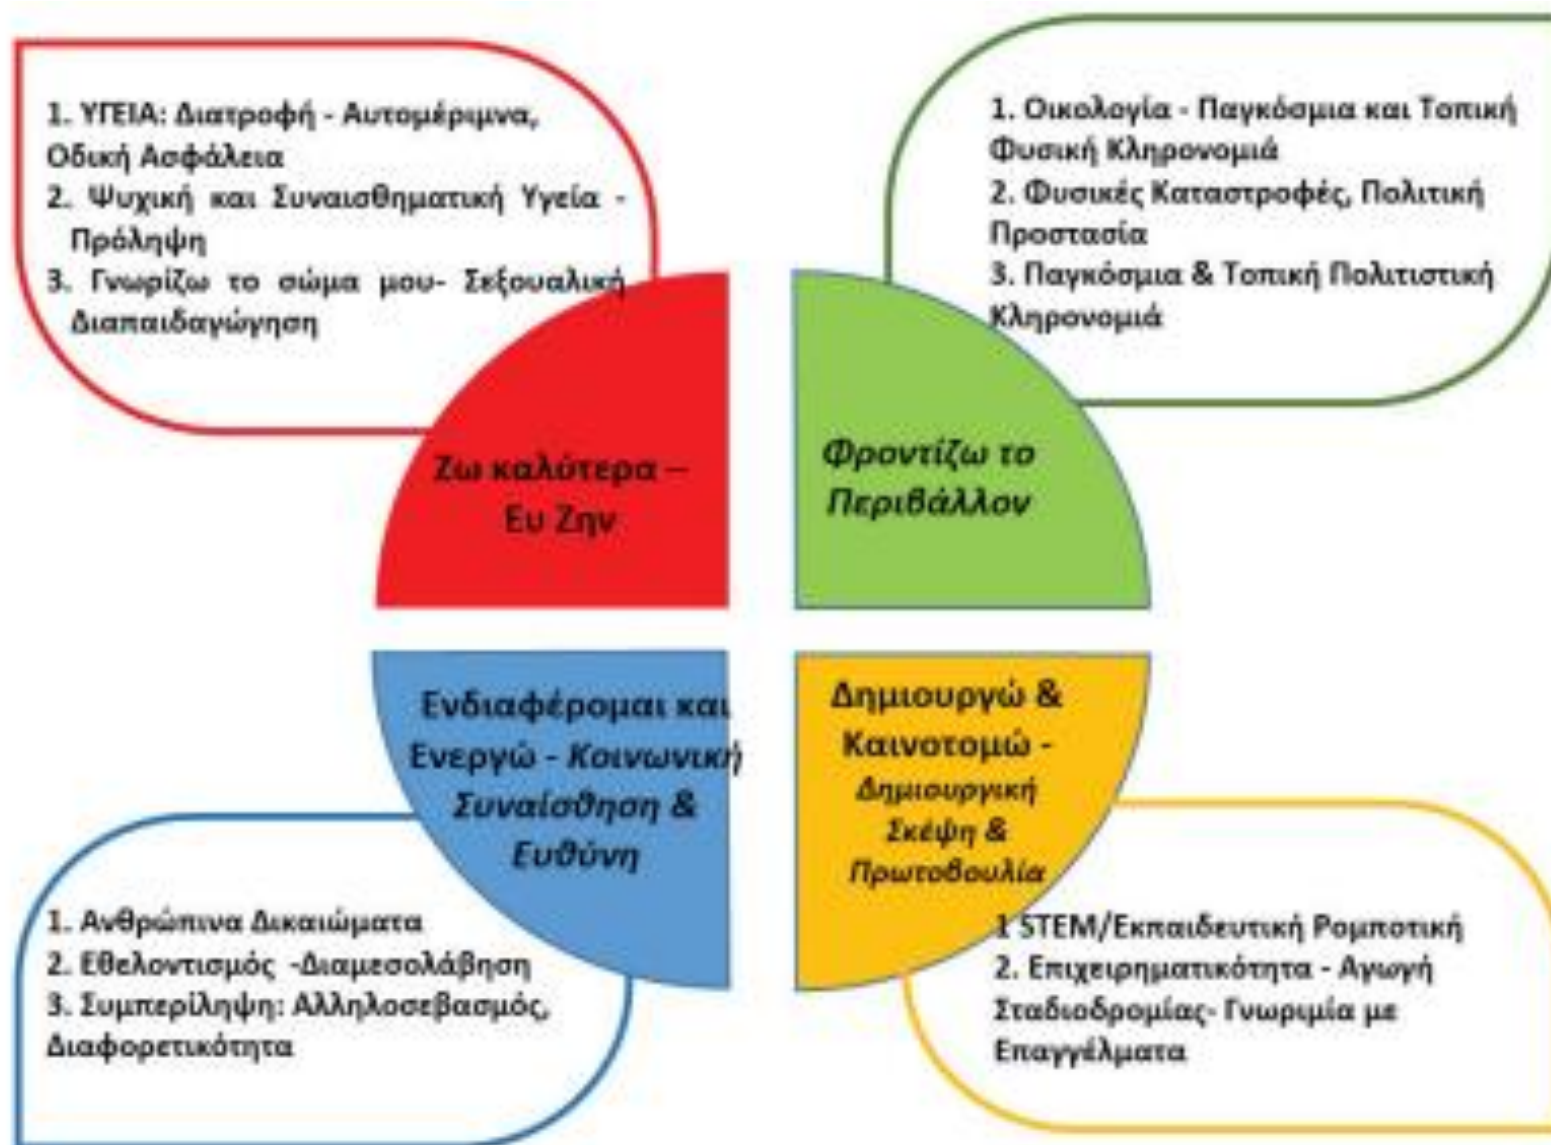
1. ΥΓΕΙΑ: Διατροφή - Αυτομέριμνα, Οδική Ασφάλεια
2. Ψυχική και Συναισθηματική Υγεία - Πρόληψη
3. Γνωρίζω το σώμα μου- Σεξουαλική Διαπαιδαγώγηση

1. Οικολογία - Παγκόσμια και Τοπική Φυσική Κληρονομιά
2. Φυσικές Καταστροφές, Πολιτική Προστασία
3. Παγκόσμια & Τοπική Πολιτιστική Κληρονομιά

Ζω καλύτερα – Ευ Ζην

Φροντίζω το Περιβάλλον

Ενδιαφέρομαι και Ενεργώ - Κοινωνική Συναίσθηση & Ευθύνη

Δημιουργώ & Καινοτομώ - Δημιουργική Σκέψη & Πρωτοβουλία

1. Ανθρώπινα Δικαιώματα
2. Εθελοντισμός -Διαμεσολάβηση
3. Συμπερίληψη: Αλληλοσεβασμός, Διαφορετικότητα

1 STEM/Εκπαιδευτική Ρομποτική
2. Επιχειρηματικότητα - Αγωγή Σταδιοδρομίας- Γνωριμία με Επαγγέλματα